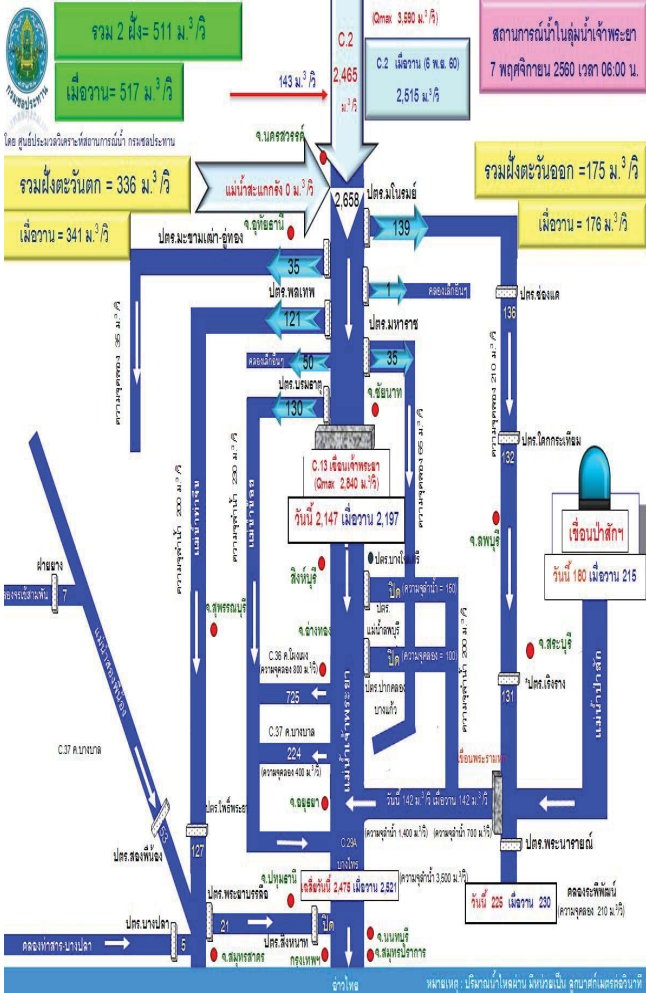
รวม 2 ฝั่ง= 511 ม.$^3$/วิ

เมื่อวาน= 517 ม.$^3$/วิ

กรมชลประทาน

โดย ศูนย์ประมวลวิเคราะห์สถานการณ์น้ำ กรมชลประทาน

(Qmax 3,590 ม.$^3$/วิ)

C.2

2,465

ม.$^3$/วิ

C.2 เมื่อวาน (6 พ.ย. 60)

2,515 ม.$^3$/วิ

143 ม.$^3$/วิ

สถานการณ์น้ำในลุ่มน้ำเจ้าพระยา

7 พฤศจิกายน 2560 เวลา 06:00 น.

จ.นครสวรรค์

รวมฝั่งตะวันตก = 336 ม.$^3$/วิ

เมื่อวาน = 341 ม.$^3$/วิ

แม่น้ำสะแกกรัง 0 ม.$^3$/วิ

จ.อุทัยธานี

2,658

ปตร.มโนรมย์

139

รวมฝั่งตะวันออก =175 ม.$^3$/วิ

เมื่อวาน = 176 ม.$^3$/วิ

ปตร.มะขามเฒ่า-อู่ทอง

35

ปตร.พลเทพ

1

คลองเล็กชัยนาท

ปตร.ช่องแค

136

121

ปตร.มหาราช

คลองเล็กชัยนาท

50

35

ปตร.บรมธาตุ

130

จ.ชัยนาท

C.13 เขื่อนเจ้าพระยา

(Qmax 2,840 ม.$^3$/วิ)

วันนี้ 2,147 เมื่อวาน 2,197

ปตร.โคกกระเทียม

132

เขื่อนป่าสักฯ

วันนี้ 180 เมื่อวาน 215

จ.ลพบุรี

สิงห์บุรี

ปตร.บางโฉมศรี

ปิด

ปตร.

แม่น้ำลพบุรี

ปิด

ปตร.ปากคลองบางแก้ว

ฝ่ายยาง

คลองจระเข้สามพัน

7

จ.สุพรรณบุรี

จ.อ่างทอง

C.36 ต.โผงเผง

(ความจุคลอง 800 ม.$^3$/วิ)

725

C.37 ต.บางบาล

224

(ความจุคลอง 400 ม.$^3$/วิ)

จ.สระบุรี

ปตร.เริงราง

131

แม่น้ำป่าสัก

แม่น้ำท่าจีน

แม่น้ำเจ้าพระยา

C.37 ต.บางบาล

เขื่อนพระรามหก

วันนี้ 142 ม.$^3$/วิ เมื่อวาน 142 ม.$^3$/วิ

จ.อยุธยา

ปตร.โพธิ์พระยา

127

ปตร.สองพี่น้อง

C.29A

(ความจุลำน้ำ 1,400 ม.$^3$/วิ)

(ความจุลำน้ำ 700 ม.$^3$/วิ)

ปตร.พระนารายณ์

จ.ปทุมธานี

เฉลี่ยวันนี้ 2,475 เมื่อวาน 2,521

(ความจุลำน้ำ 3,500 ม.$^3$/วิ)

วันนี้ 225 เมื่อวาน 230

คลองระพีพัฒน์

(ความจุคลอง 210 ม.$^3$/วิ)

ปตร.พระยาบรรลือ

21

ปตร.สิงหนาท

ปิด

ปตร.บางปลา

5

คลองท่าสาร-บางปลา

จ.นนทบุรี

จ.สมุทรปราการ

กรุงเทพฯ

จ.สมุทรสาคร

หมายเหตุ : ปริมาณน้ำไหลผ่าน มีหน่วยเป็น ลูกบาศก์เมตรต่อวินาที